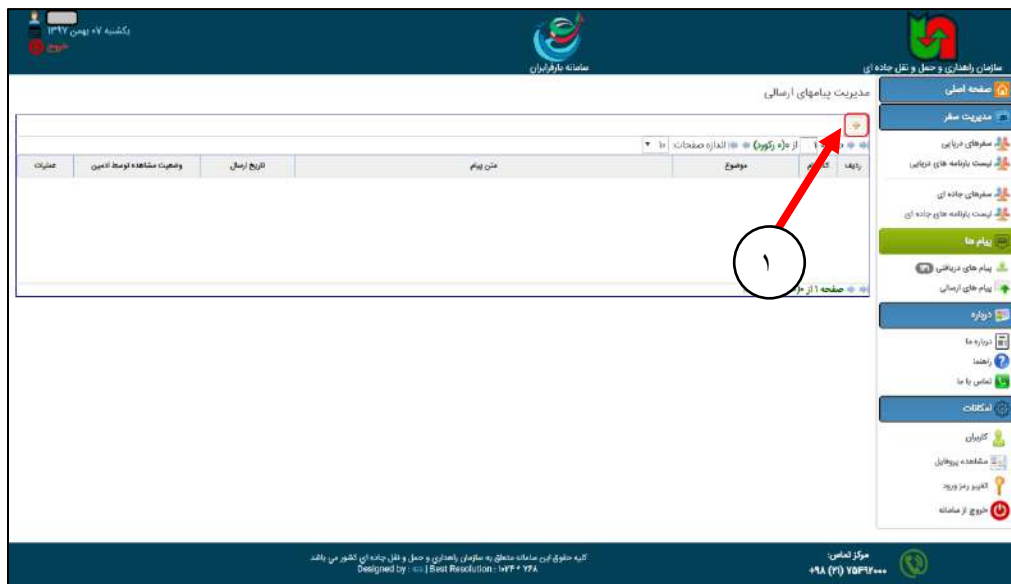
یکشنبه ۰۷ بهمن ۱۳۹۷
خروج

سامانه بارفرابران

سازمان راهداری و حمل و نقل جاده ای

مدیریت پیامهای ارسالی

صفحه اصلی
مدیریت سفر
سفرهای دریایی
لیست بارنامه های دریایی
سفرهای جاده ای
لیست بارنامه های جاده ای
پیام ها
پیام های دریافتی
پیام های ارسالی
درباره
درباره ما
راهنما
تماس با ما
امکانات
کاربران
مشاهده پروفایل
تغییر رمز ورود
خروج از سامانه

از ۰(۰ رکورد) اندازه صفحات: ۱۰

| ردیف | کد پیام | موضوع | متن پیام | تاریخ ارسال | وضعیت مشاهده توسط ادمین | عملیات |
|---|---|---|---|---|---|---|

صفحه ۱ از ۰

۱

کلیه حقوق این سامانه متعلق به سازمان راهداری و حمل و نقل جاده ای کشور می باشد.
Designed by : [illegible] | Best Resolution : ۱۰۲۴*۷۶۸

مرکز تماس:
+۹۸ (۳۱) ۷۵۶۹۲۰۰۰